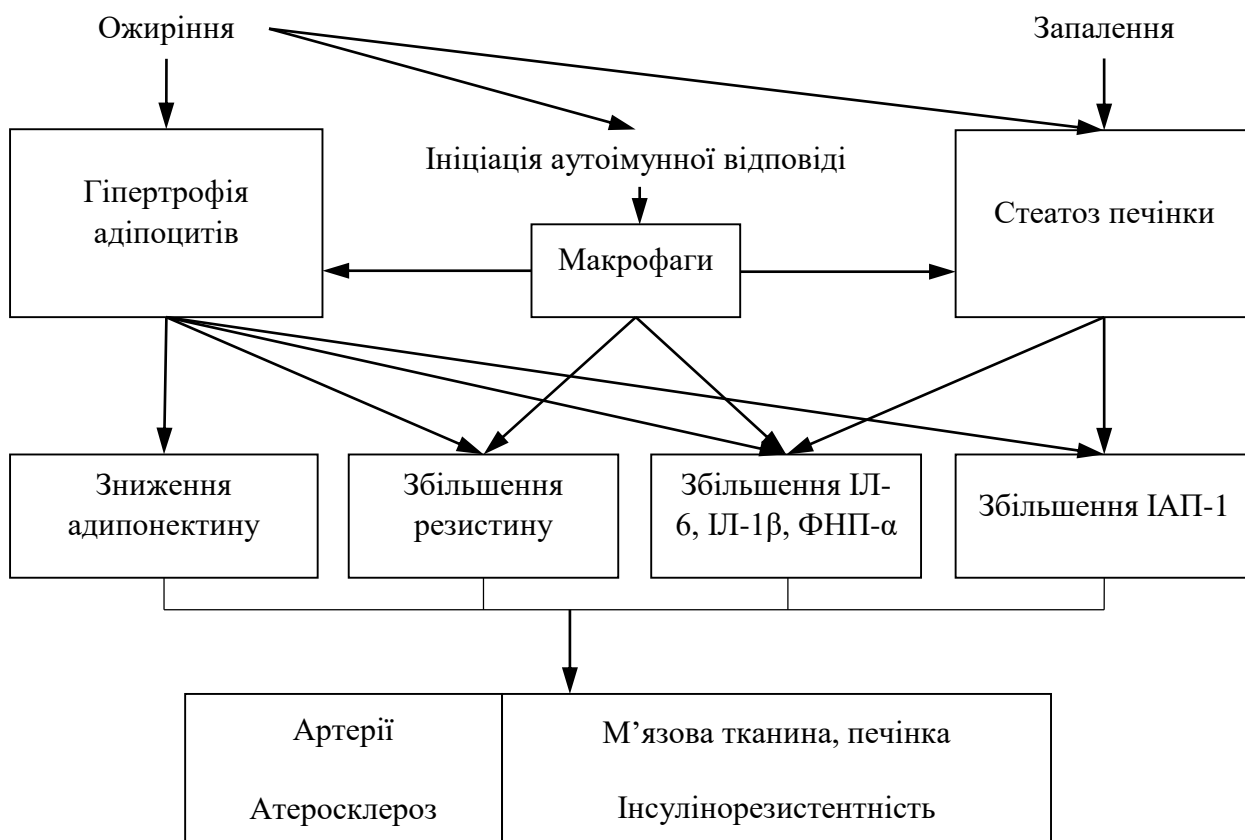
Ожиріння

Запалення

Ініціація аутоімунної відповіді

Гіпертрофія адіпоцитів

Макрофаги

Стеатоз печінки

Зниження адипонектину

Збільшення резистину

Збільшення ІЛ-6, ІЛ-1β, ФНП-α

Збільшення ІАП-1

| Артерії | М’язова тканина, печінка |
|---|---|
| Атеросклероз | Інсулінорезистентність |